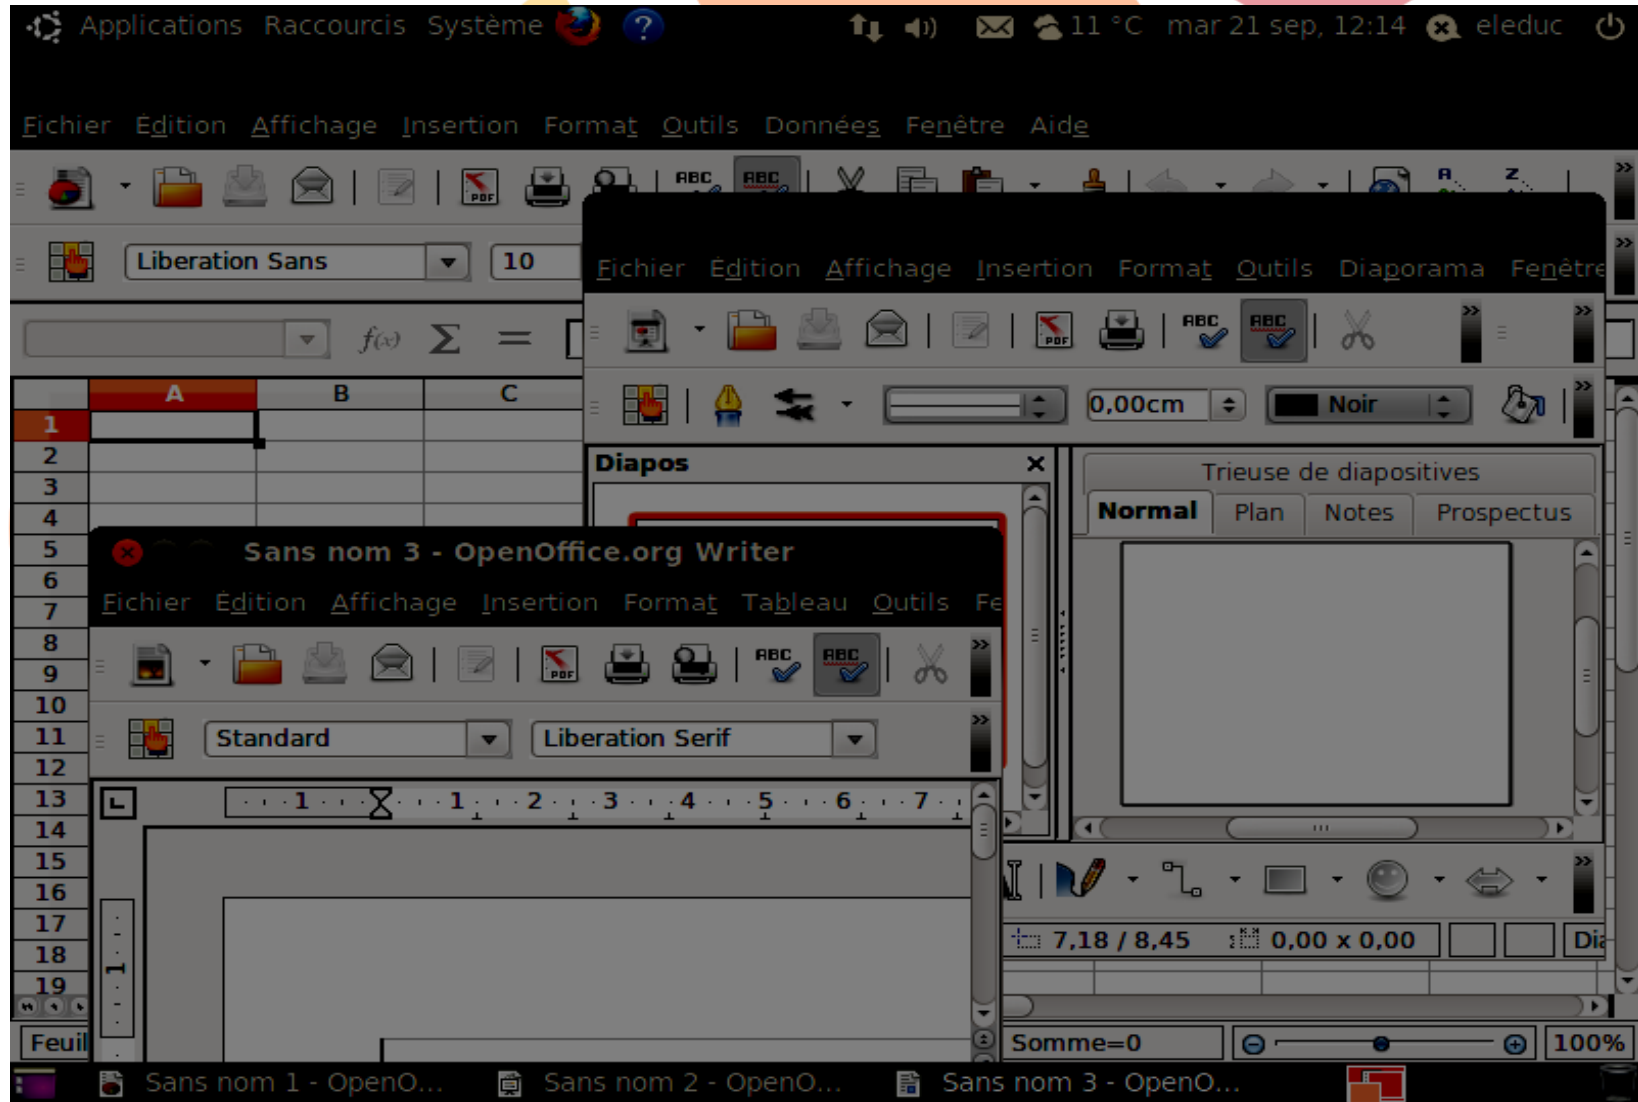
Applications Raccourcis Système
11 °C mar 21 sep, 12:14 eleduc

Fichier Édition Affichage Insertion Format Outils Données Fenêtre Aide

Liberation Sans
10

A B C
1
2
3
4
5
6
7
8
9
10
11
12
13
14
15
16
17
18
19

Feuil

Fichier Édition Affichage Insertion Format Outils Diaporama Fenêtre

0,00cm
Noir

Diapos
Trieuse de diapositives
Normal Plan Notes Prospectus

Sans nom 3 - OpenOffice.org Writer
Fichier Édition Affichage Insertion Format Tableau Outils Fe

Standard
Liberation Serif

1 1 2 3 4 5 6 7

7,18 / 8,45
0,00 x 0,00
Di

Somme=0
100%

Sans nom 1 - OpenO...
Sans nom 2 - OpenO...
Sans nom 3 - OpenO...